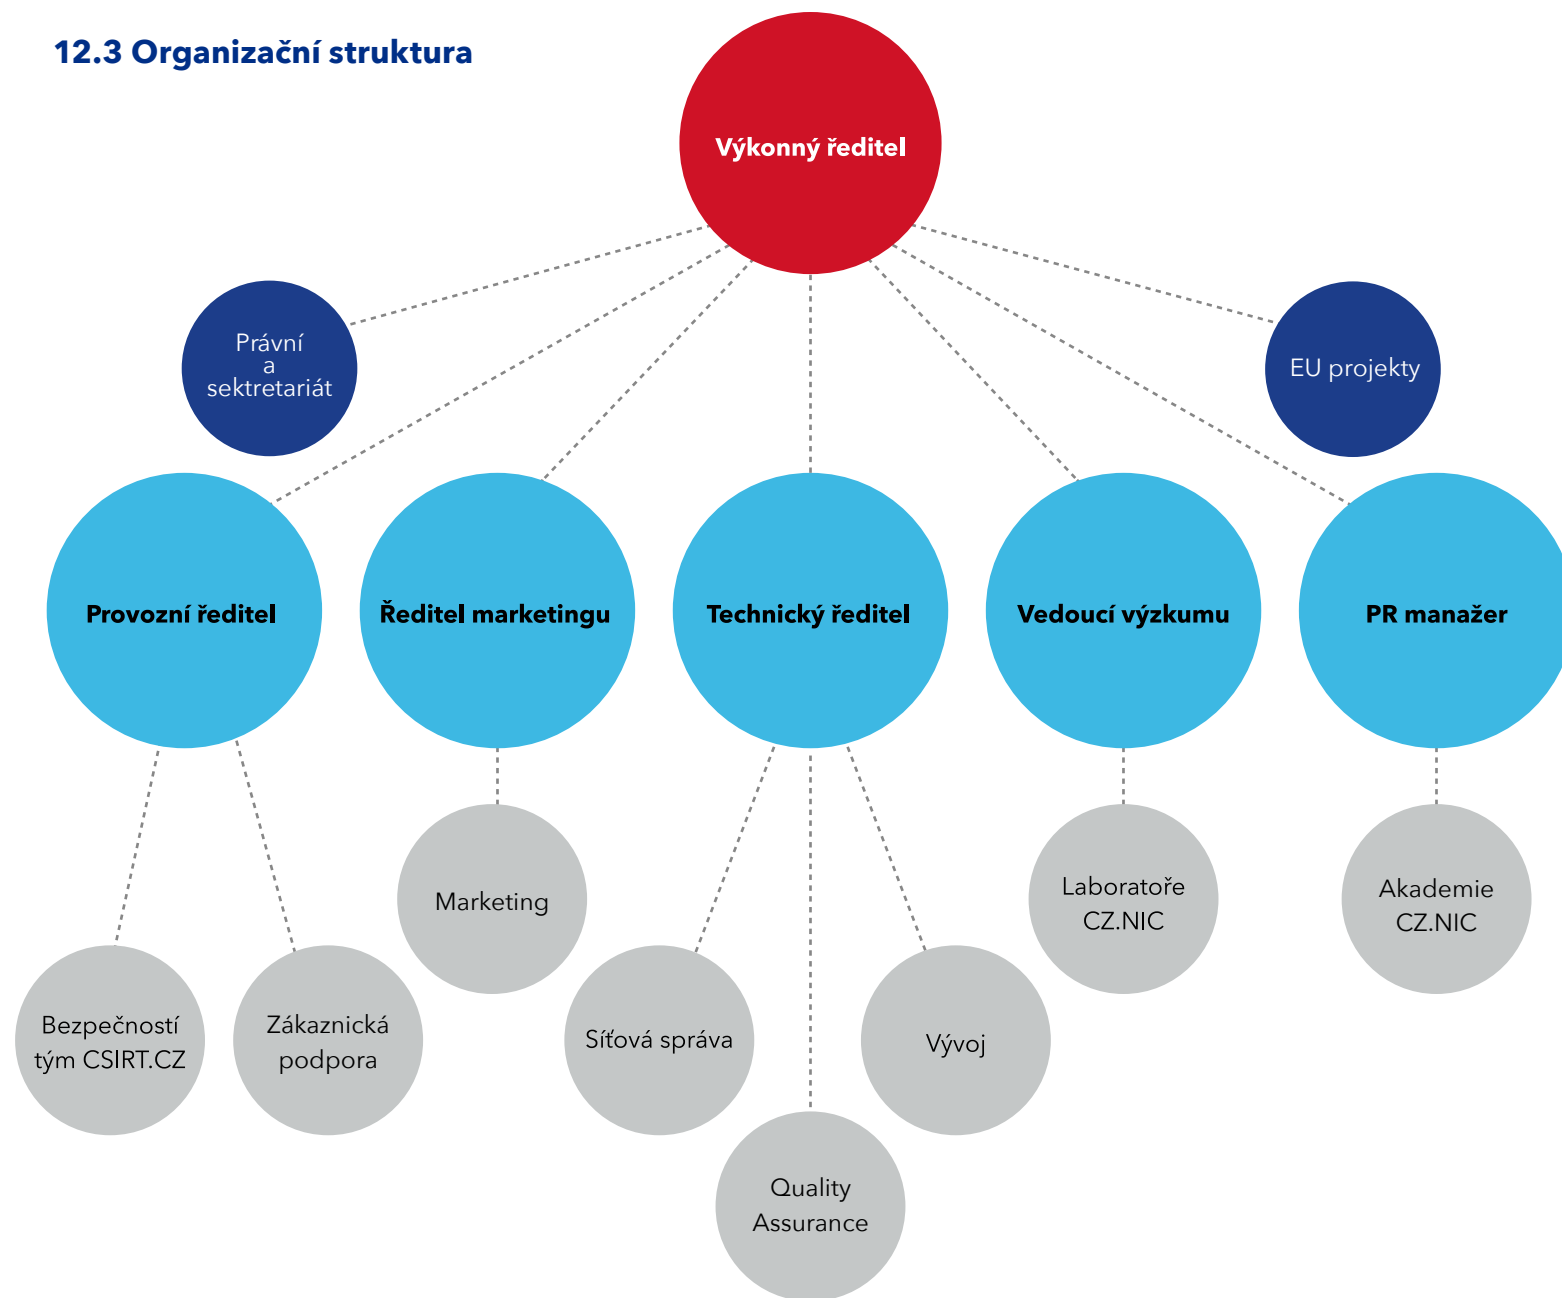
12.3 Organizační struktura

Výkonný ředitel

Právní a sektretariát

EU projekty

Provozní ředitel

Ředitel marketingu

Technický ředitel

Vedoucí výzkumu

PR manažer

Marketing

Laboratoře CZ.NIC

Akademie CZ.NIC

Bezpečností tým CSIRT.CZ

Zákaznická podpora

Síťová správa

Vývoj

Quality Assurance